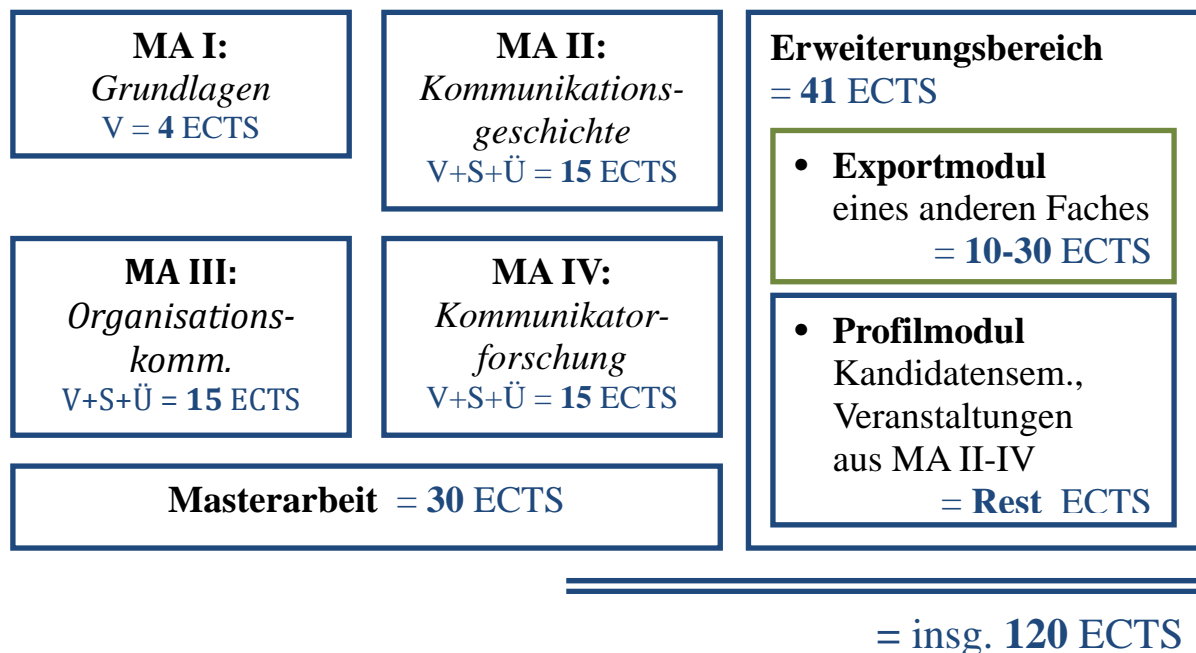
MA I:
Grundlagen
V = 4 ECTS

MA II:
Kommunikationsgeschichte
V+S+Ü = 15 ECTS

MA III:
Organisationskomm.
V+S+Ü = 15 ECTS

MA IV:
Kommunikatorforschung
V+S+Ü = 15 ECTS

Masterarbeit = 30 ECTS

Erweiterungsbereich
= 41 ECTS

• Exportmodul eines anderen Faches
= 10-30 ECTS

• Profilmodul Kandidatensem., Veranstaltungen aus MA II-IV
= Rest ECTS

= insg. 120 ECTS